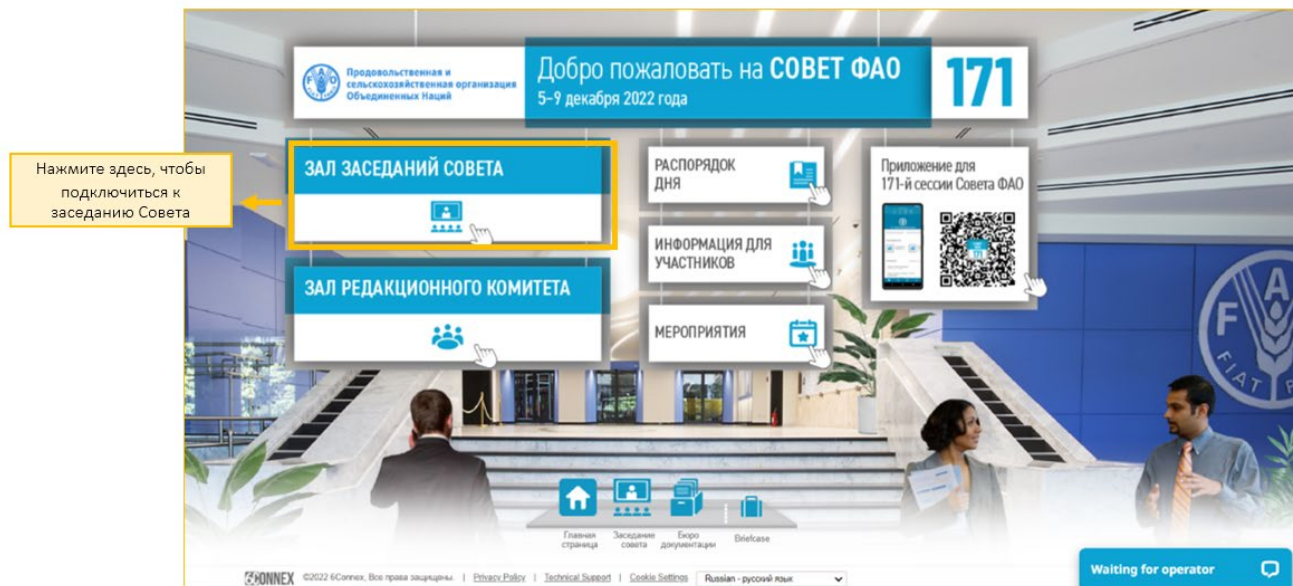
Нажмите здесь, чтобы подключиться к заседанию Совета

Продовольственная и сельскохозяйственная организация Объединенных Наций

Добро пожаловать на СОВЕТ ФАО
5–9 декабря 2022 года

171

ЗАЛ ЗАСЕДАНИЙ СОВЕТА

РАСПОРЯДОК ДНЯ

Приложение для 171-й сессии Совета ФАО

ИНФОРМАЦИЯ ДЛЯ УЧАСТНИКОВ

ЗАЛ РЕДАКЦИОННОГО КОМИТЕТА

МЕРОПРИЯТИЯ

FIAT PANIS

Главная страница

Заседание совета

Бюро документации

Briefcase

6CONNEX ©2022 6Connex, Все права защищены. | Privacy Policy | Technical Support | Cookie Settings | Russian - русский язык

Waiting for operator